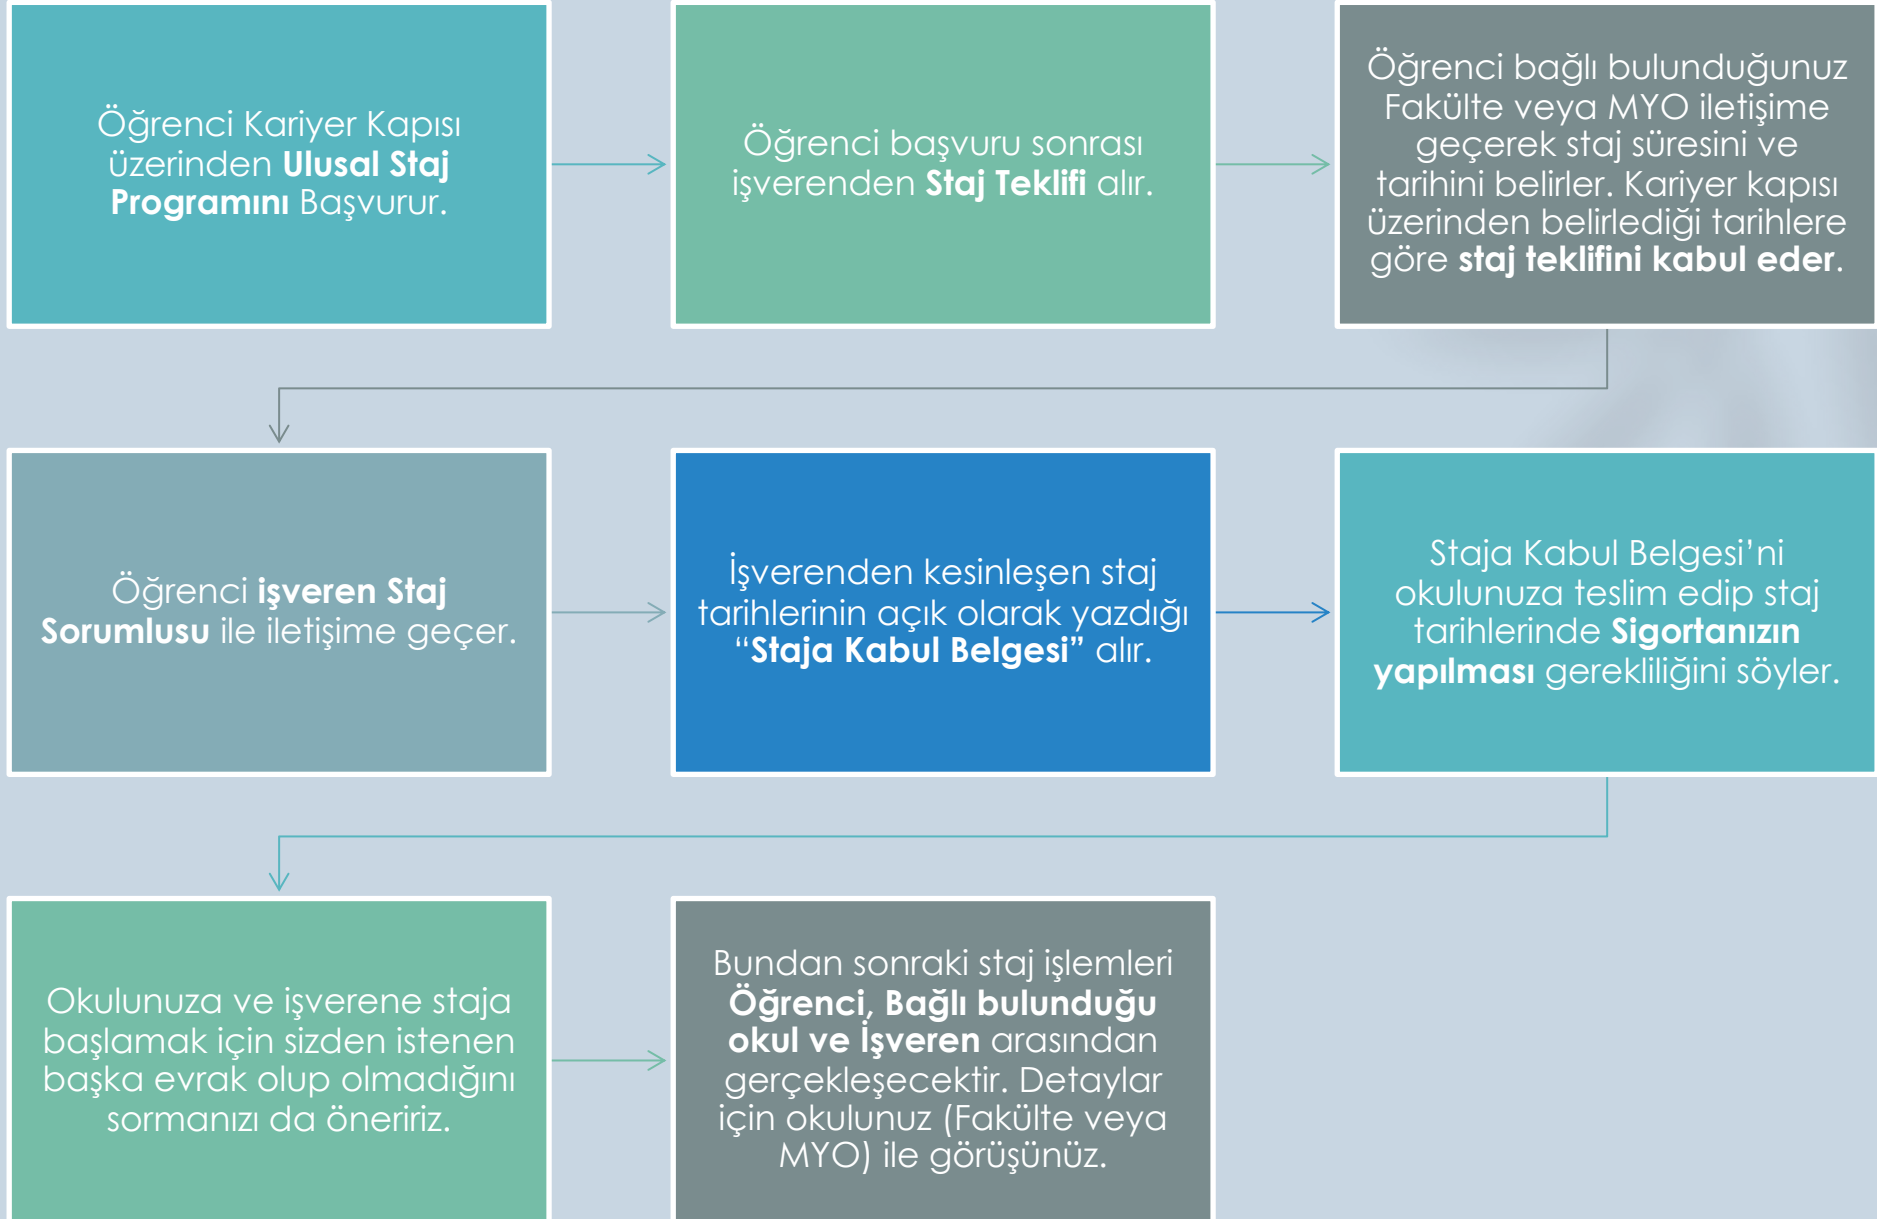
Öğrenci Kariyer Kapısı üzerinden **Ulusal Staj Programını** Başvurur.

Öğrenci başvuru sonrası işverenden **Staj Teklifi** alır.

Öğrenci bağlı bulunduğunuz Fakülte veya MYO iletişime geçerek staj süresini ve tarihini belirler. Kariyer kapısı üzerinden belirlediği tarihlere göre **staj teklifini kabul eder**.

Öğrenci **işveren Staj Sorumlusu** ile iletişime geçer.

İşverenden kesinleşen staj tarihlerinin açık olarak yazdığı "**Staja Kabul Belgesi**" alır.

Staja Kabul Belgesi'ni okulunuza teslim edip staj tarihlerinde **Sigortanızın yapılması** gerekliliğini söyler.

Okulunuza ve işverene staja başlamak için sizden istenen başka evrak olup olmadığını sormanızı da öneririz.

Bundan sonraki staj işlemleri **Öğrenci, Bağlı bulunduğu okul ve İşveren** arasından gerçekleşecektir. Detaylar için okulunuz (Fakülte veya MYO) ile görüşünüz.